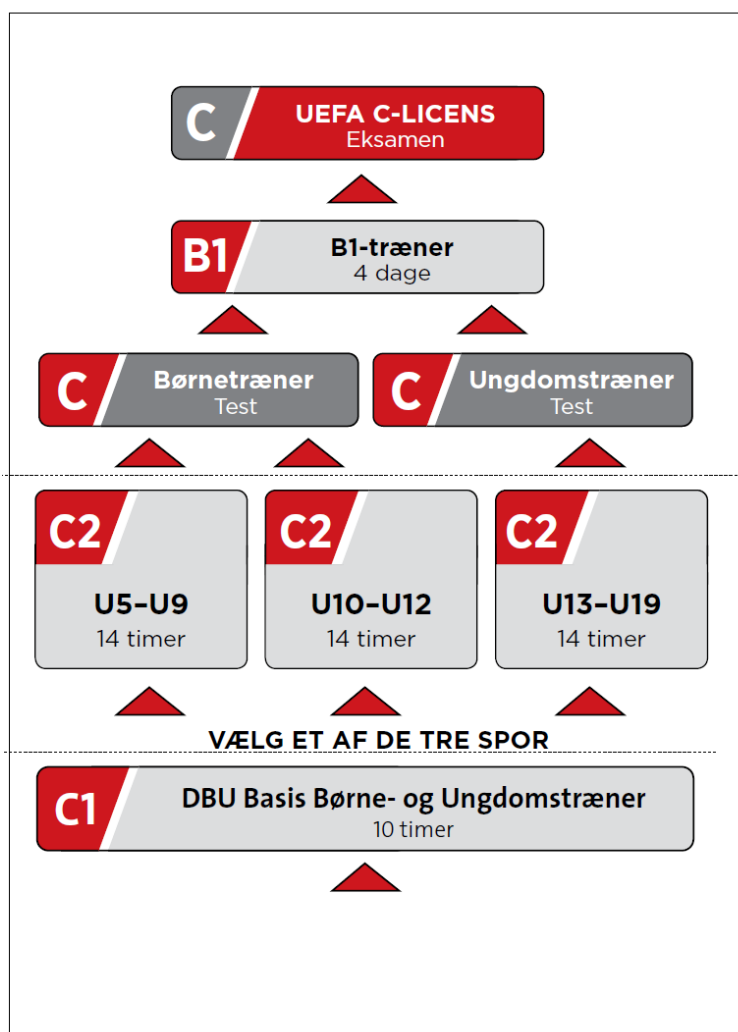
C UEFA C-LICENS
Eksamen

B1 B1-træner
4 dage

C Børnetræner
Test

C Ungdomstræner
Test

C2
U5–U9
14 timer

C2
U10–U12
14 timer

C2
U13–U19
14 timer

VÆLG ET AF DE TRE SPOR

C1 DBU Basis Børne- og Ungdomstræner
10 timer